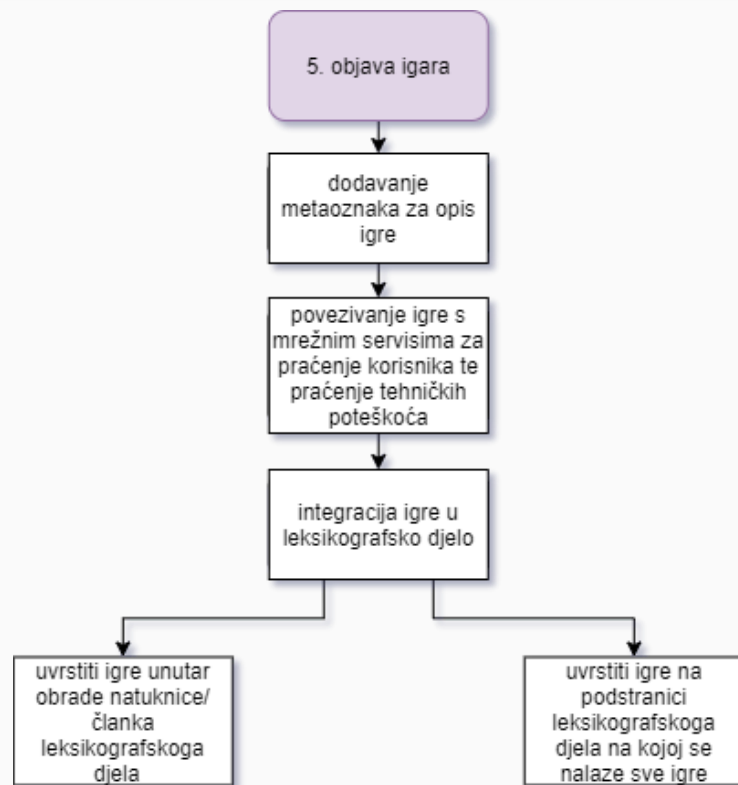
5. objava igara

dodavanje metaoznaka za opis igre

povezivanje igre s mrežnim servisima za praćenje korisnika te praćenje tehničkih poteškoća

integracija igre u leksikografsko djelo

uvrstiti igre unutar obrade natuknice/ članka leksikografskoga djela

uvrstiti igre na podstranici leksikografskoga djela na kojoj se nalaze sve igre